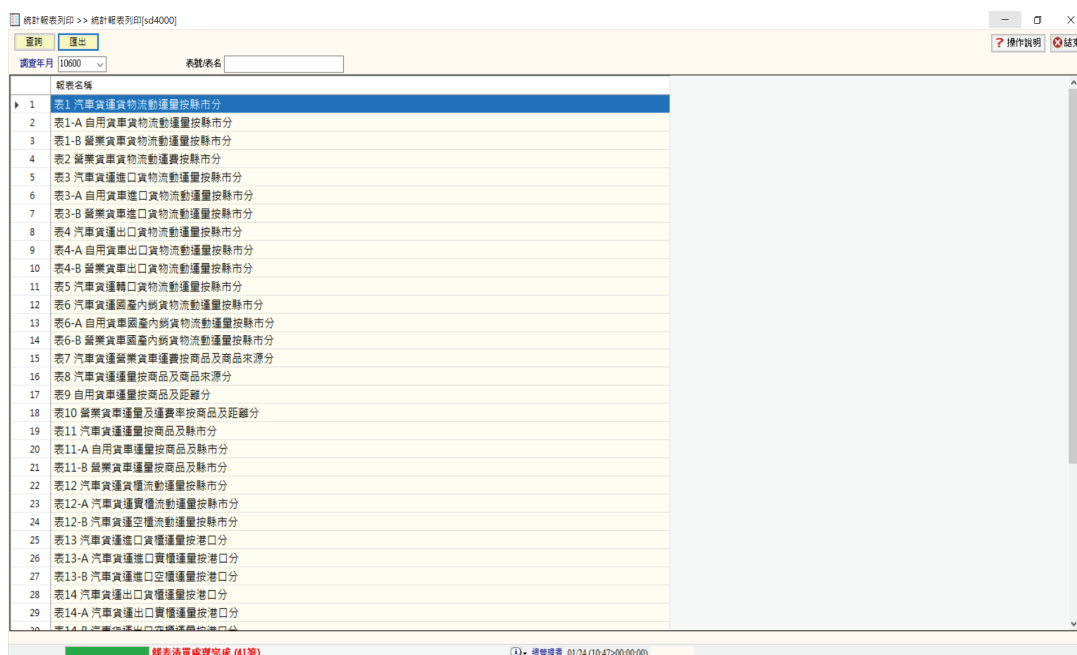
統計報表列印 >> 統計報表列印[sd4000]

查詢 匯出

? 操作說明 結

調查年月 10600 表號/表名

| | 報表名稱 |
|---|---|
| 1 | 表1 汽車貨運貨物流動運量按縣市分 |
| 2 | 表1-A 自用貨車貨物流動運量按縣市分 |
| 3 | 表1-B 營業貨車貨物流動運量按縣市分 |
| 4 | 表2 營業貨車貨物流動運費按縣市分 |
| 5 | 表3 汽車貨運進口貨物流動運量按縣市分 |
| 6 | 表3-A 自用貨車進口貨物流動運量按縣市分 |
| 7 | 表3-B 營業貨車進口貨物流動運量按縣市分 |
| 8 | 表4 汽車貨運出口貨物流動運量按縣市分 |
| 9 | 表4-A 自用貨車出口貨物流動運量按縣市分 |
| 10 | 表4-B 營業貨車出口貨物流動運量按縣市分 |
| 11 | 表5 汽車貨運轉口貨物流動運量按縣市分 |
| 12 | 表6 汽車貨運國產內銷貨物流動運量按縣市分 |
| 13 | 表6-A 自用貨車國產內銷貨物流動運量按縣市分 |
| 14 | 表6-B 營業貨車國產內銷貨物流動運量按縣市分 |
| 15 | 表7 汽車貨運營業貨車運費按商品及商品來源分 |
| 16 | 表8 汽車貨運運量按商品及商品來源分 |
| 17 | 表9 自用貨車運量按商品及距離分 |
| 18 | 表10 營業貨車運量及運費率按商品及距離分 |
| 19 | 表11 汽車貨運運量按商品及縣市分 |
| 20 | 表11-A 自用貨車運量按商品及縣市分 |
| 21 | 表11-B 營業貨車運量按商品及縣市分 |
| 22 | 表12 汽車貨運貨櫃流動運量按縣市分 |
| 23 | 表12-A 汽車貨運實櫃流動運量按縣市分 |
| 24 | 表12-B 汽車貨運空櫃流動運量按縣市分 |
| 25 | 表13 汽車貨運進口貨櫃運量按港口分 |
| 26 | 表13-A 汽車貨運進口實櫃運量按港口分 |
| 27 | 表13-B 汽車貨運進口空櫃運量按港口分 |
| 28 | 表14 汽車貨運出口貨櫃運量按港口分 |
| 29 | 表14-A 汽車貨運出口實櫃運量按港口分 |
| 30 | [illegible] |

報表清單處理完成 (41筆) 通知提示 01/24 (10:47>00:00:00)